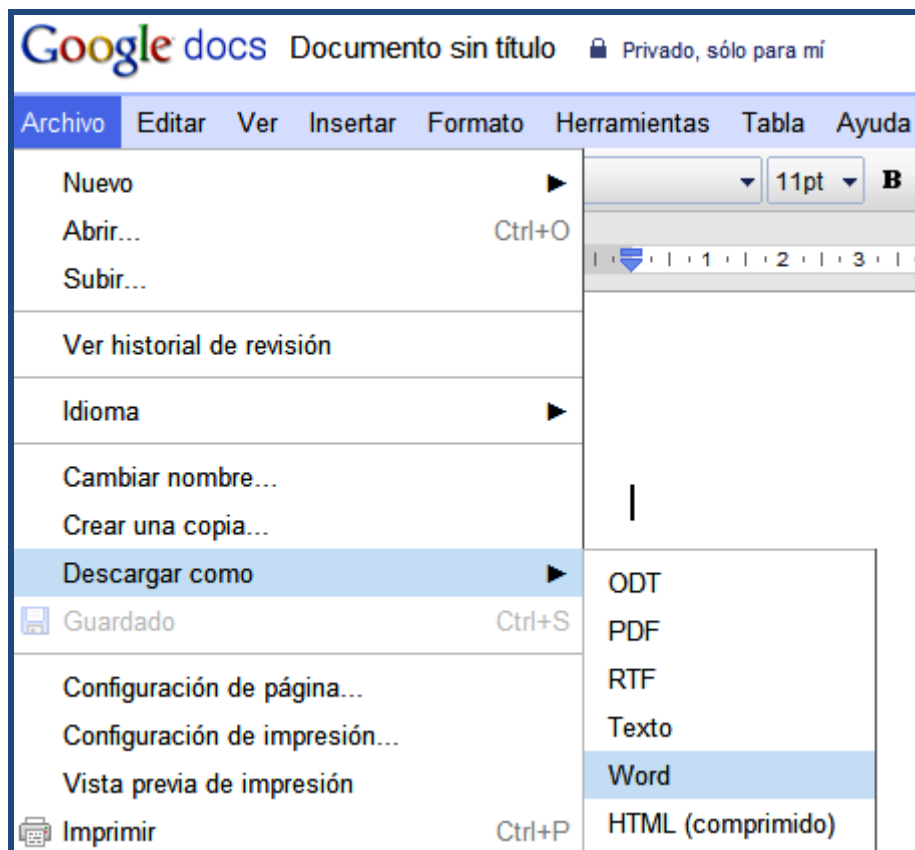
Google docs Documento sin título Privado, sólo para mí

Archivo Editar Ver Insertar Formato Herramientas Tabla Ayuda

11pt B

1 2 3

Nuevo
Abrir... Ctrl+O
Subir...

Ver historial de revisión

Idioma

Cambiar nombre...
Crear una copia...
Descargar como
Guardado Ctrl+S

Configuración de página...
Configuración de impresión...
Vista previa de impresión
Imprimir Ctrl+P

ODT
PDF
RTF
Texto
Word
HTML (comprimido)